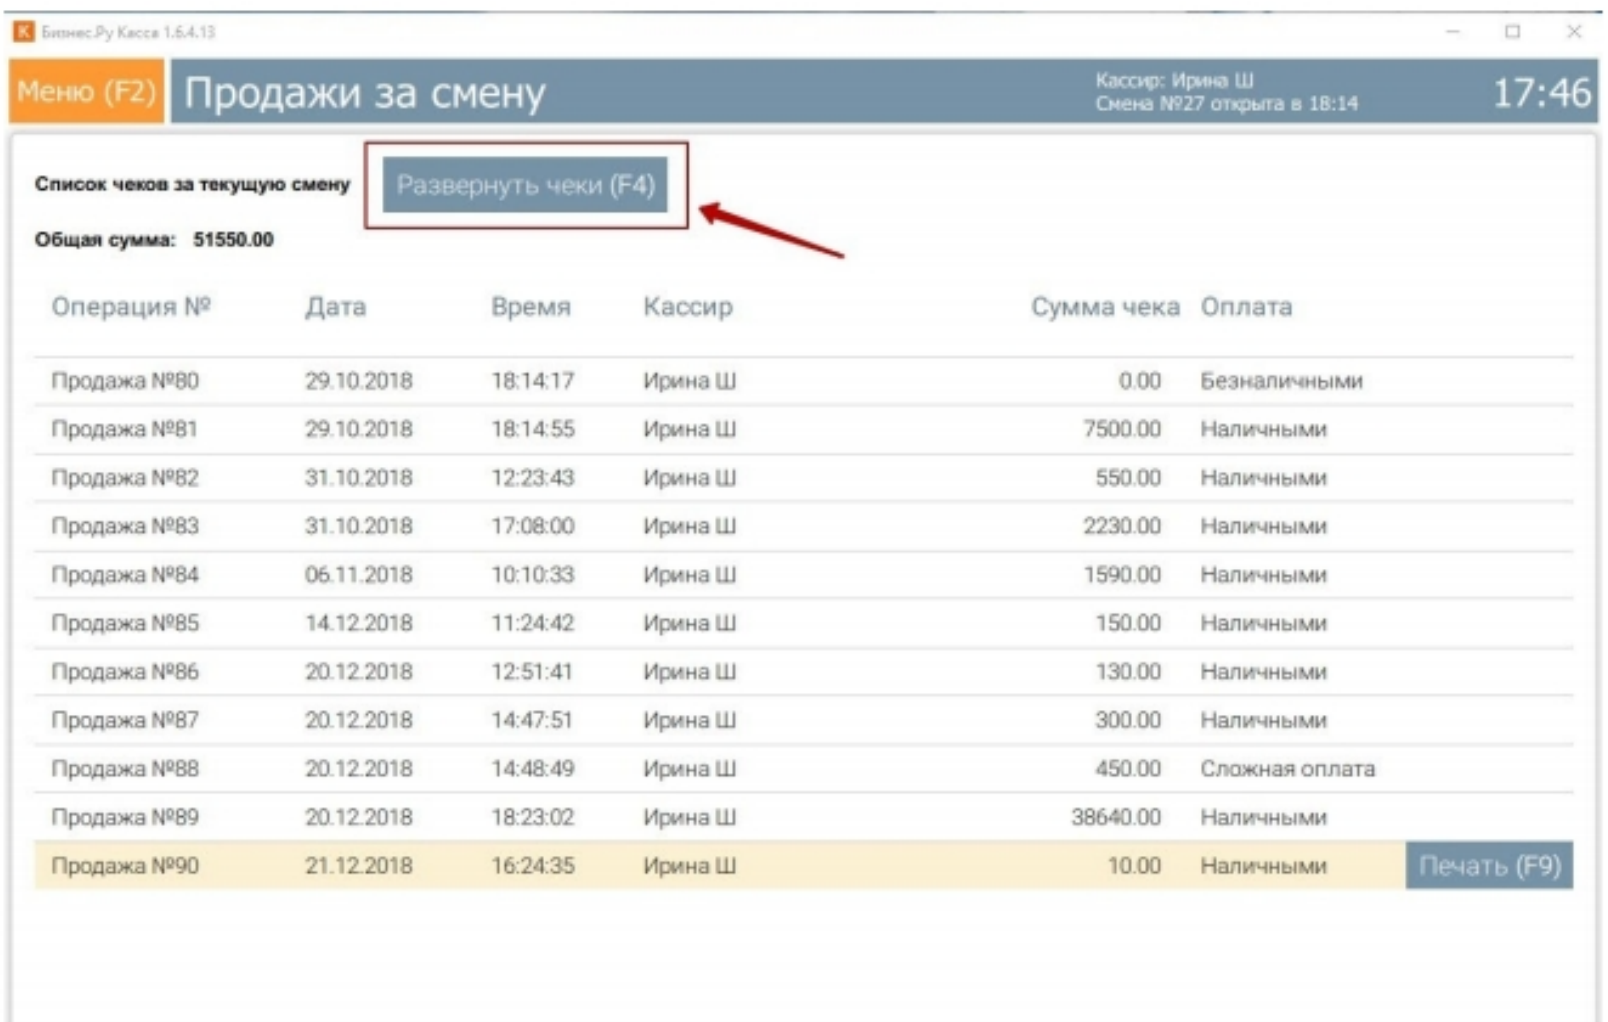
Бизнес.Ру Касса 1.6.4.13

Меню (F2) Продажи за смену

Кассир: Ирина Ш
Смена №27 открыта в 18:14

17:46

Список чеков за текущую смену

Развернуть чеки (F4)

Общая сумма: 51550.00

| Операция № | Дата | Время | Кассир | Сумма чека | Оплата |
|---|---|---|---|---|---|
| Продажа №80 | 29.10.2018 | 18:14:17 | Ирина Ш | 0.00 | Безналичными |
| Продажа №81 | 29.10.2018 | 18:14:55 | Ирина Ш | 7500.00 | Наличными |
| Продажа №82 | 31.10.2018 | 12:23:43 | Ирина Ш | 550.00 | Наличными |
| Продажа №83 | 31.10.2018 | 17:08:00 | Ирина Ш | 2230.00 | Наличными |
| Продажа №84 | 06.11.2018 | 10:10:33 | Ирина Ш | 1590.00 | Наличными |
| Продажа №85 | 14.12.2018 | 11:24:42 | Ирина Ш | 150.00 | Наличными |
| Продажа №86 | 20.12.2018 | 12:51:41 | Ирина Ш | 130.00 | Наличными |
| Продажа №87 | 20.12.2018 | 14:47:51 | Ирина Ш | 300.00 | Наличными |
| Продажа №88 | 20.12.2018 | 14:48:49 | Ирина Ш | 450.00 | Сложная оплата |
| Продажа №89 | 20.12.2018 | 18:23:02 | Ирина Ш | 38640.00 | Наличными |
| Продажа №90 | 21.12.2018 | 16:24:35 | Ирина Ш | 10.00 | Наличными |

Печать (F9)